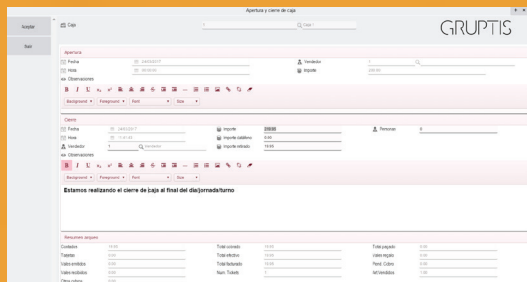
Apertura y cierre de caja

Aceptar

Salir

Caja

1

Caja 1

GRUPTIS

Apertura

Fecha

24/04/2017

Vendedor

1

Hora

09:00:00

Importe

200.00

Observaciones

Background

Foreground

Font

Size

Cierre

Fecha

24/04/2017

Importe

200.00

Personas

0

Hora

11:31:44

Importe calculado

0.00

Vendedor

1

Vendedor

Importe retirado

10.00

Observaciones

Background

Foreground

Font

Size

Estamos realizando el cierre de caja al final del dia/jornada/turno

Resumen arqueo

Contados

10.00

Total cobrado

10.00

Total pagado

0.00

Tarjetas

0.00

Total efectivo

10.00

Vales regalo

0.00

Vales emitidos

0.00

Total facturado

10.00

Pend. Cobro

0.00

Vales recibidos

0.00

Num. Tickets

1

Art.Vendidos

1.00

Otros cobros